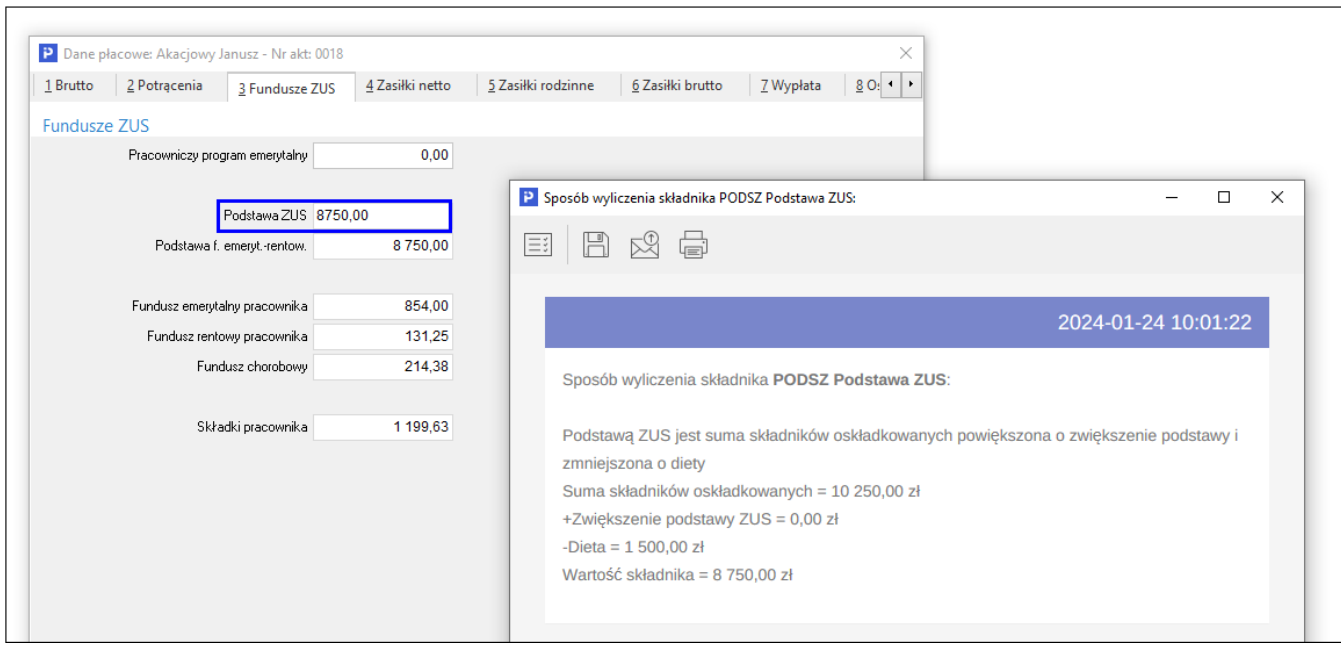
P Dane płacowe: Akacjowy Janusz - Nr akt: 0018

1 Brutto | 2 Potrącenia | 3 Fundusze ZUS | 4 Zasiłki netto | 5 Zasiłki rodzinne | 6 Zasiłki brutto | 7 Wypłata | 8 O

Fundusze ZUS

Pracowniczy program emerytalny 0,00

Podstawa ZUS 8750,00
Podstawa f. emeryt.-rentow. 8 750,00

Fundusz emerytalny pracownika 854,00
Fundusz rentowy pracownika 131,25
Fundusz chorobowy 214,38

Składki pracownika 1 199,63

P Sposób wyliczenia składnika PODSZ Podstawa ZUS:

2024-01-24 10:01:22

Sposób wyliczenia składnika **PODSZ Podstawa ZUS**:

Podstawą ZUS jest suma składników oskładkowanych powiększona o zwiększenie podstawy i zmniejszona o diety
Suma składników oskładkowanych = 10 250,00 zł
+Zwiększenie podstawy ZUS = 0,00 zł
-Dieta = 1 500,00 zł
Wartość składnika = 8 750,00 zł